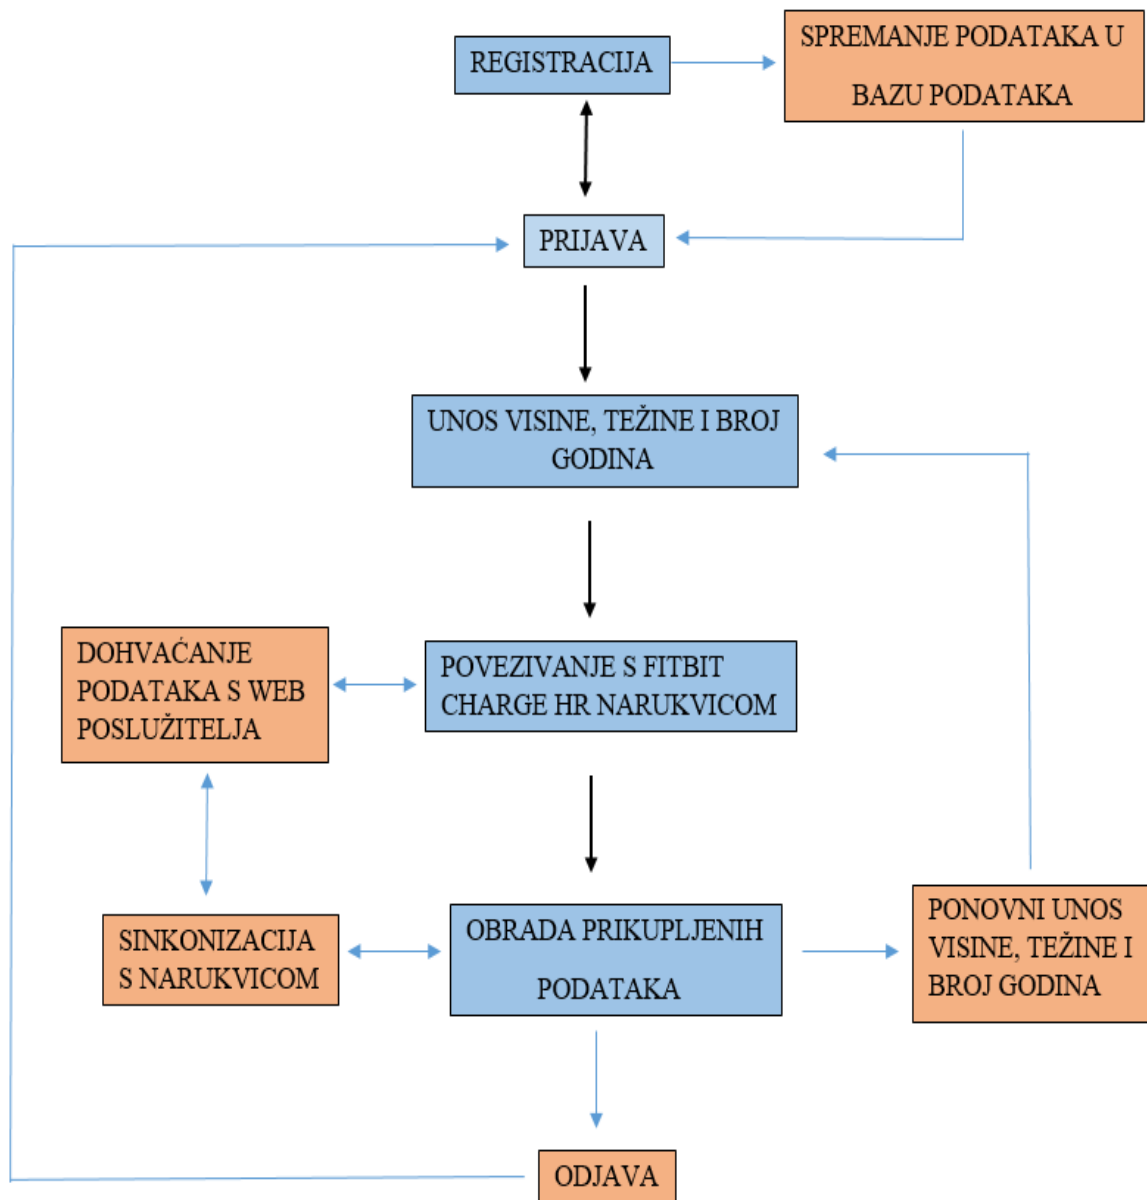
REGISTRACIJA

SPREMANJE PODATAKA U BAZU PODATAKA

PRIJAVA

UNOS VISINE, TEŽINE I BROJ GODINA

DOHVAĆANJE PODATAKA S WEB POSLUŽITELJA

POVEZIVANJE S FITBIT CHARGE HR NARUKVICOM

SINKONIZACIJA S NARUKVICOM

OBRADA PRIKUPLJENIH PODATAKA

PONOVNI UNOS VISINE, TEŽINE I BROJ GODINA

ODJAVA